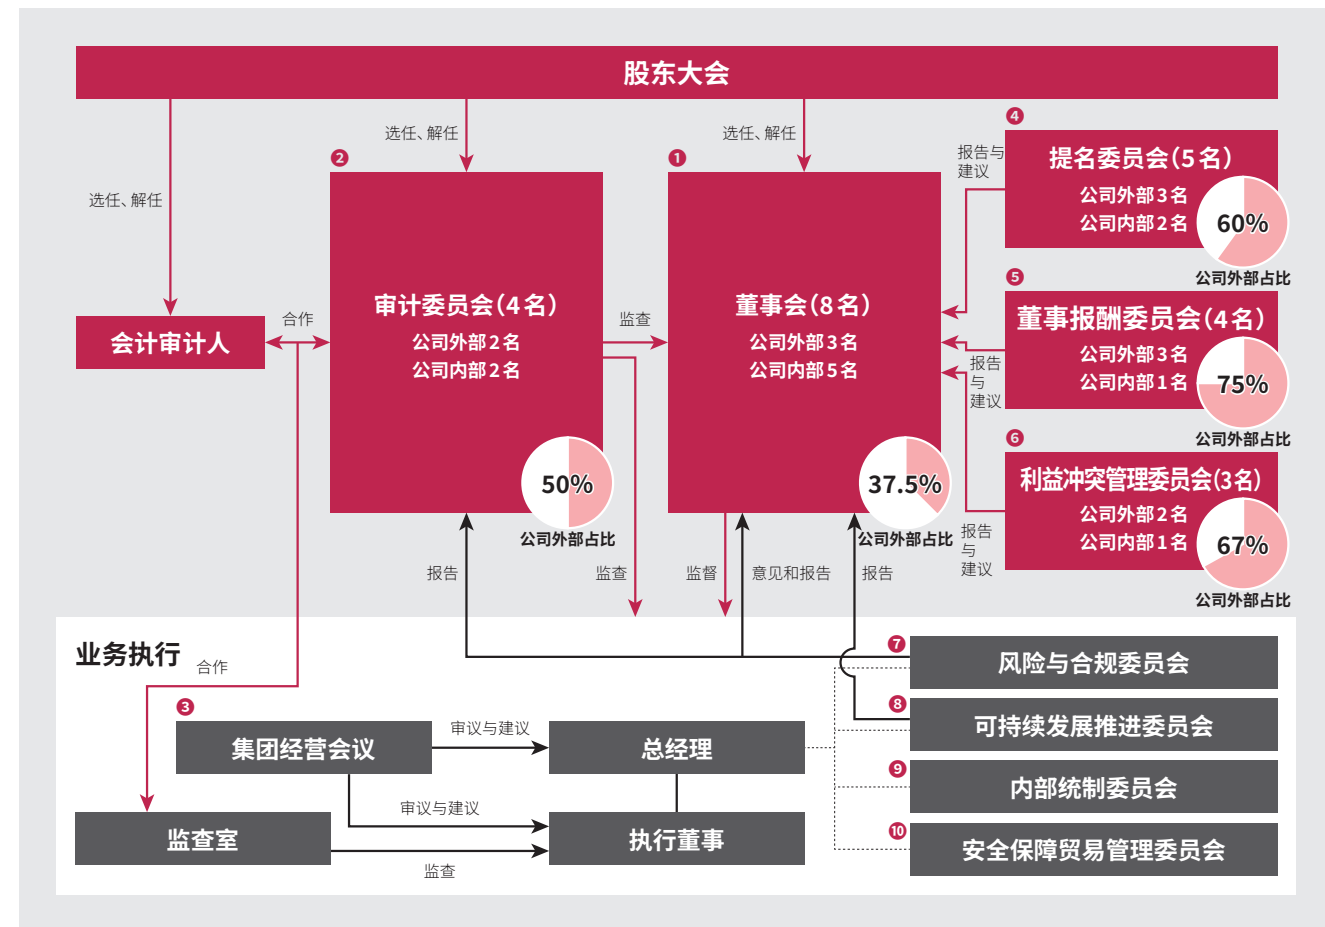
股东大会

选任、解任

选任、解任

选任、解任

❷
审计委员会(4名)
公司外部2名
公司内部2名
50%
公司外部占比

❶
董事会(8名)
公司外部3名
公司内部5名
37.5%
公司外部占比

会计审计人

合作

监查

❹
提名委员会(5名)
公司外部3名
公司内部2名
60%
公司外部占比

报告与建议

❺
董事报酬委员会(4名)
公司外部3名
公司内部1名
75%
公司外部占比

报告与建议

❻
利益冲突管理委员会(3名)
公司外部2名
公司内部1名
67%
公司外部占比

报告与建议

报告

监查

监督

意见和报告

报告

业务执行

合作

❸
集团经营会议

审议与建议

总经理

审议与建议

监查室

执行董事

监查

❼ 风险与合规委员会

❽ 可持续发展推进委员会

❾ 内部统制委员会

❿ 安全保障贸易管理委员会